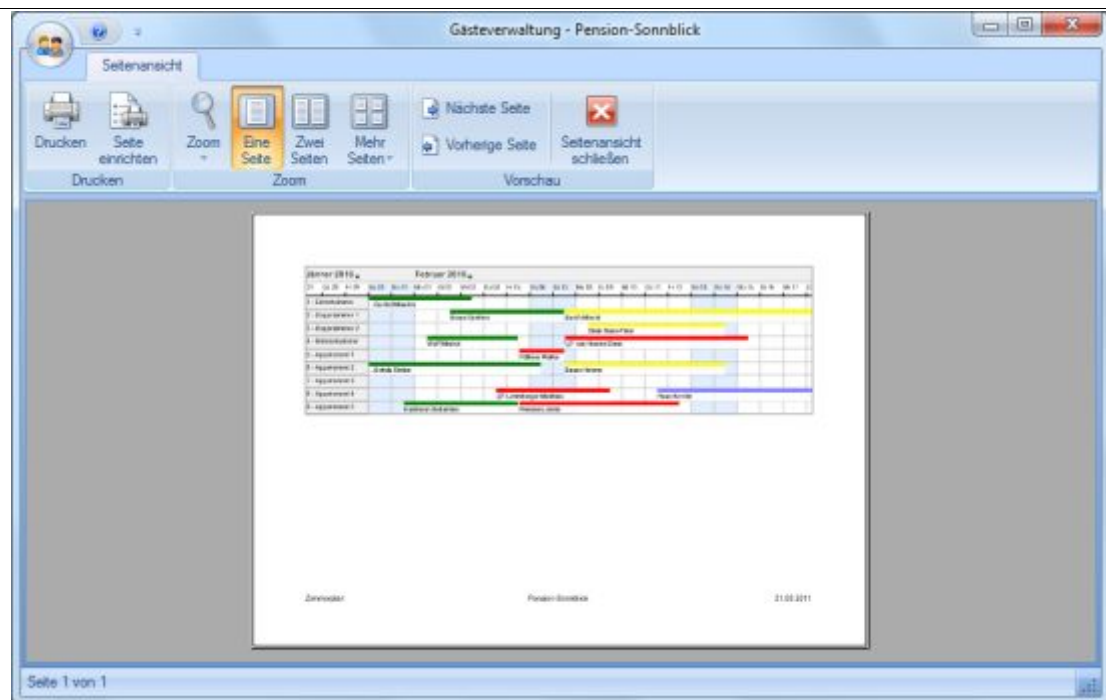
Gästeverwaltung - Pension-Sonnblick

Seitenansicht

Drucken
Seite einrichten
Drucken

Zoom
Eine Seite
Zwei Seiten
Mehr Seiten
Zoom

Nächste Seite
Vorherige Seite
Seitenansicht schließen
Vorschau

Jänner 2010
Februar 2010

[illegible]

Zimmerplan
Pension-Sonnblick
21.03.2011

Seite 1 von 1